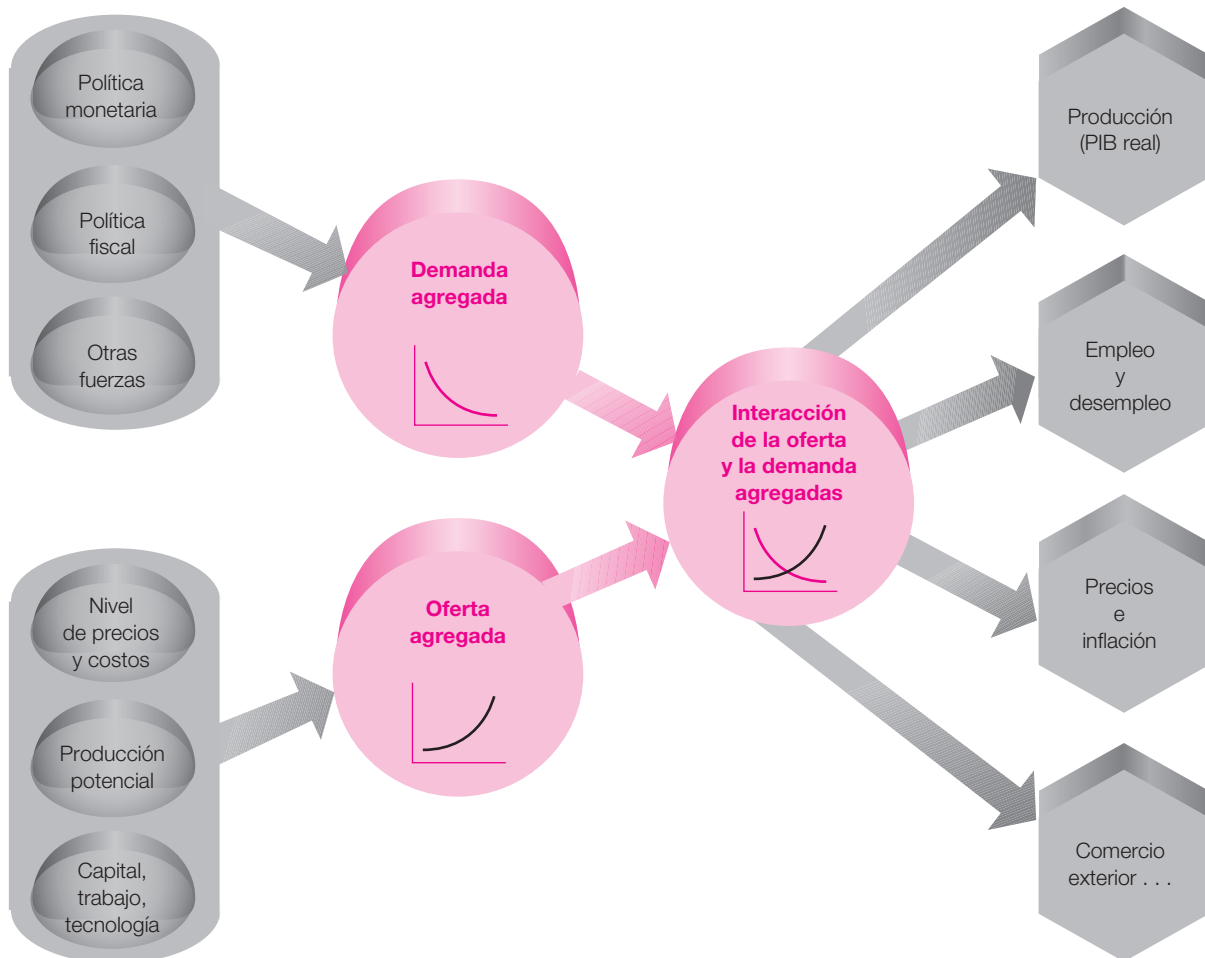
Política monetaria

Política fiscal

Otras fuerzas

Demanda agregada

Nivel de precios y costos

Producción potencial

Capital, trabajo, tecnología

Oferta agregada

Interacción de la oferta y la demanda agregadas

Producción (PIB real)

Empleo y desempleo

Precios e inflación

Comercio exterior . . .